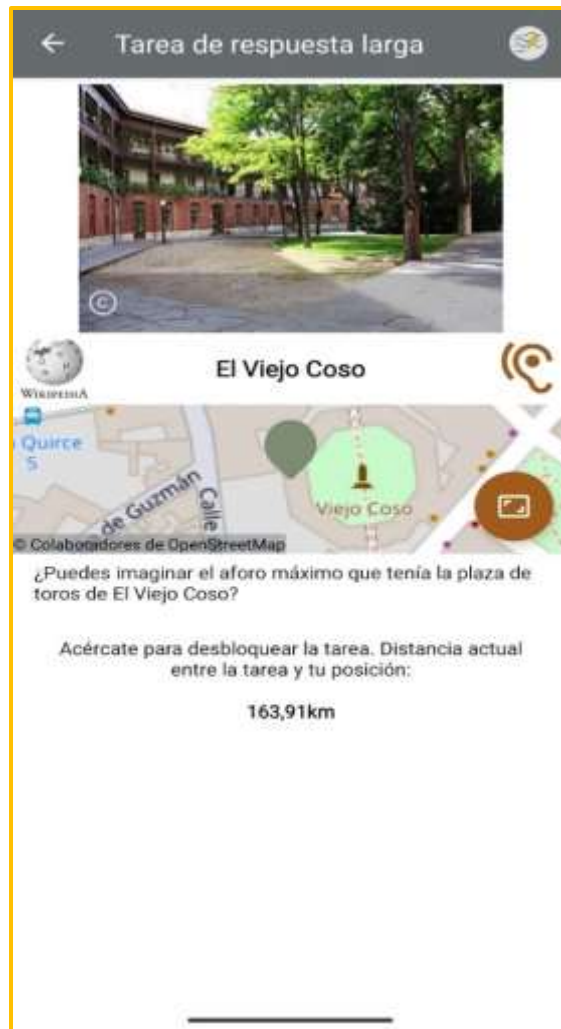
Tarea de respuesta larga

©

WIKIPEDIA

El Viejo Coso

Quirce 5

de Guzmán

Calle

Viejo Coso

© Colaboradores de OpenStreetMap

¿Puedes imaginar el aforo máximo que tenía la plaza de toros de El Viejo Coso?

Acércate para desbloquear la tarea. Distancia actual entre la tarea y tu posición:

163,91km